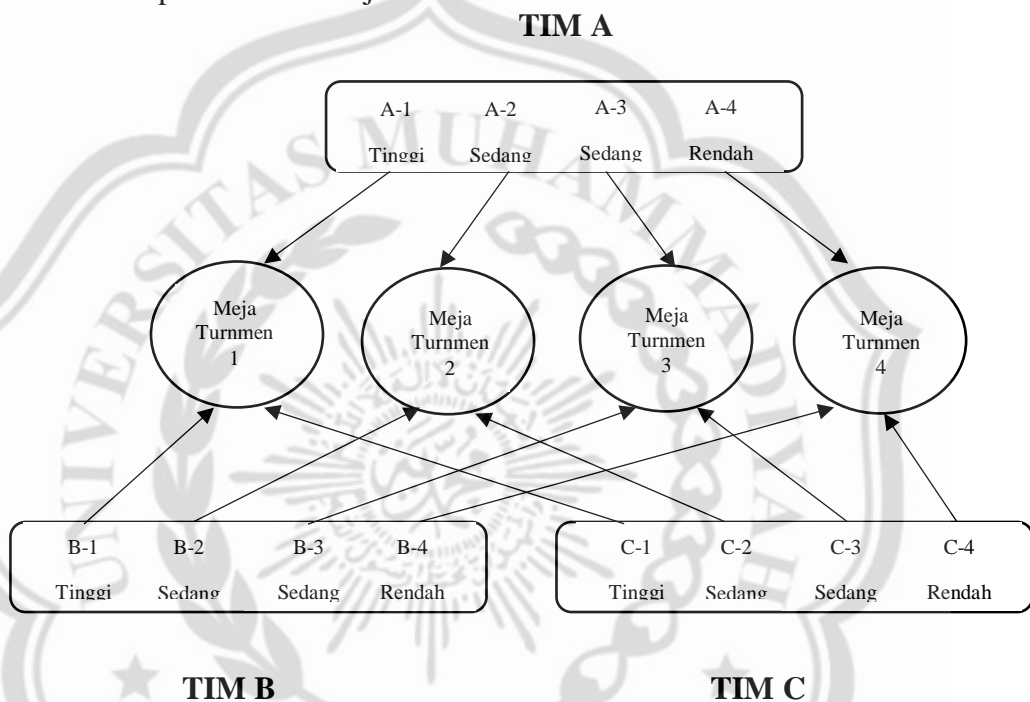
TIM A

A-1 A-2 A-3 A-4

Tinggi Sedang Sedang Rendah

Meja Turnmen 1

Meja Turnmen 2

Meja Turnmen 3

Meja Turnmen 4

B-1 B-2 B-3 B-4

Tinggi Sedang Sedang Rendah

C-1 C-2 C-3 C-4

Tinggi Sedang Sedang Rendah

TIM B

TIM C